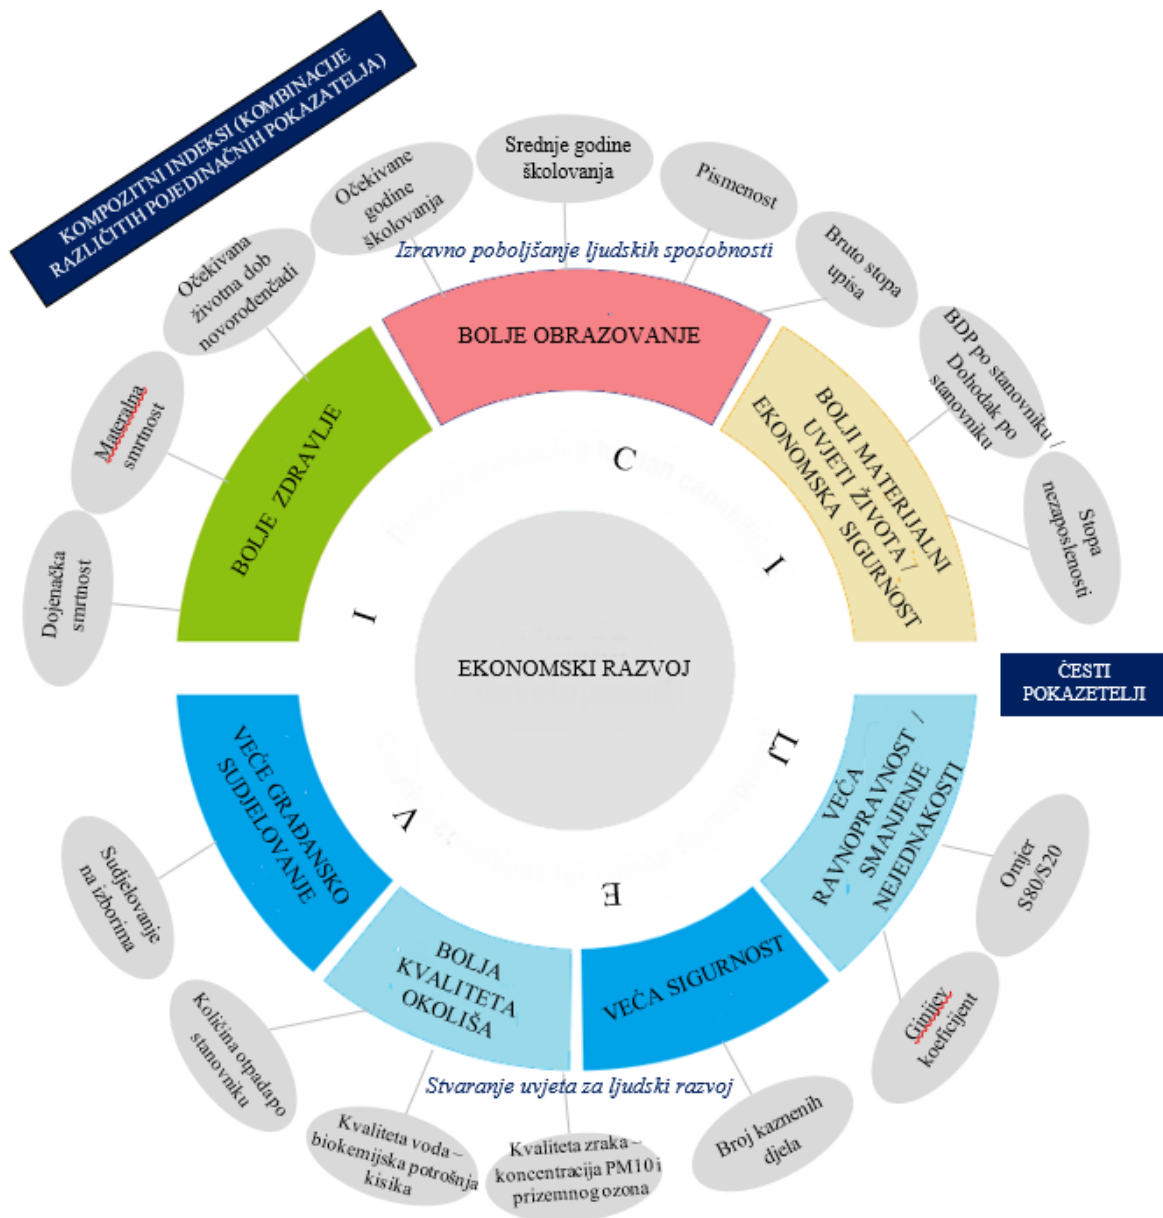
KOMPOZITNI INDEKSI (KOMBINACIJE RAZLIČITIH POJEDINAČNIH POKAZATELJA)

Srednje godine školovanja

Očekivane godine školovanja

Pismenost

Bruto stopa upisa

Izravno poboljšanje ljudskih sposobnosti

Očekivana životna dob novorođenčadi

Maternalna smrtnost

Dojenačka smrtnost

BDP po stanovniku / Dohodak po stanovniku

Stopa nezaposlenosti

BOLJE OBRAZOVANJE

BOLJE ZDRAVLJE

BOLJI MATERIJALNI UVJETI ŽIVOTA / EKONOMSKA SIGURNOST

C

I

I

EKONOMSKI RAZVOJ

ČESTI POKAZATELJI

LJ

V

E

VEĆE GRAĐANSKO SUDJELOVANJE

VEĆA RAVNOPRAVNOST / SMANJENJE NEJEDNAKOSTI

BOLJA KVALITETA OKOLIŠA

VEĆA SIGURNOST

Sudjelovanje na izborima

Omjer S80/S20

Ginijev koeficjent

Količina otpada po stanovniku

Stvaranje uvjeta za ljudski razvoj

Kvaliteta voda – biokemijska potrošnja kisika

Kvaliteta zraka – koncentracija PM10 i prizemnog ozona

Broj kaznenih djela